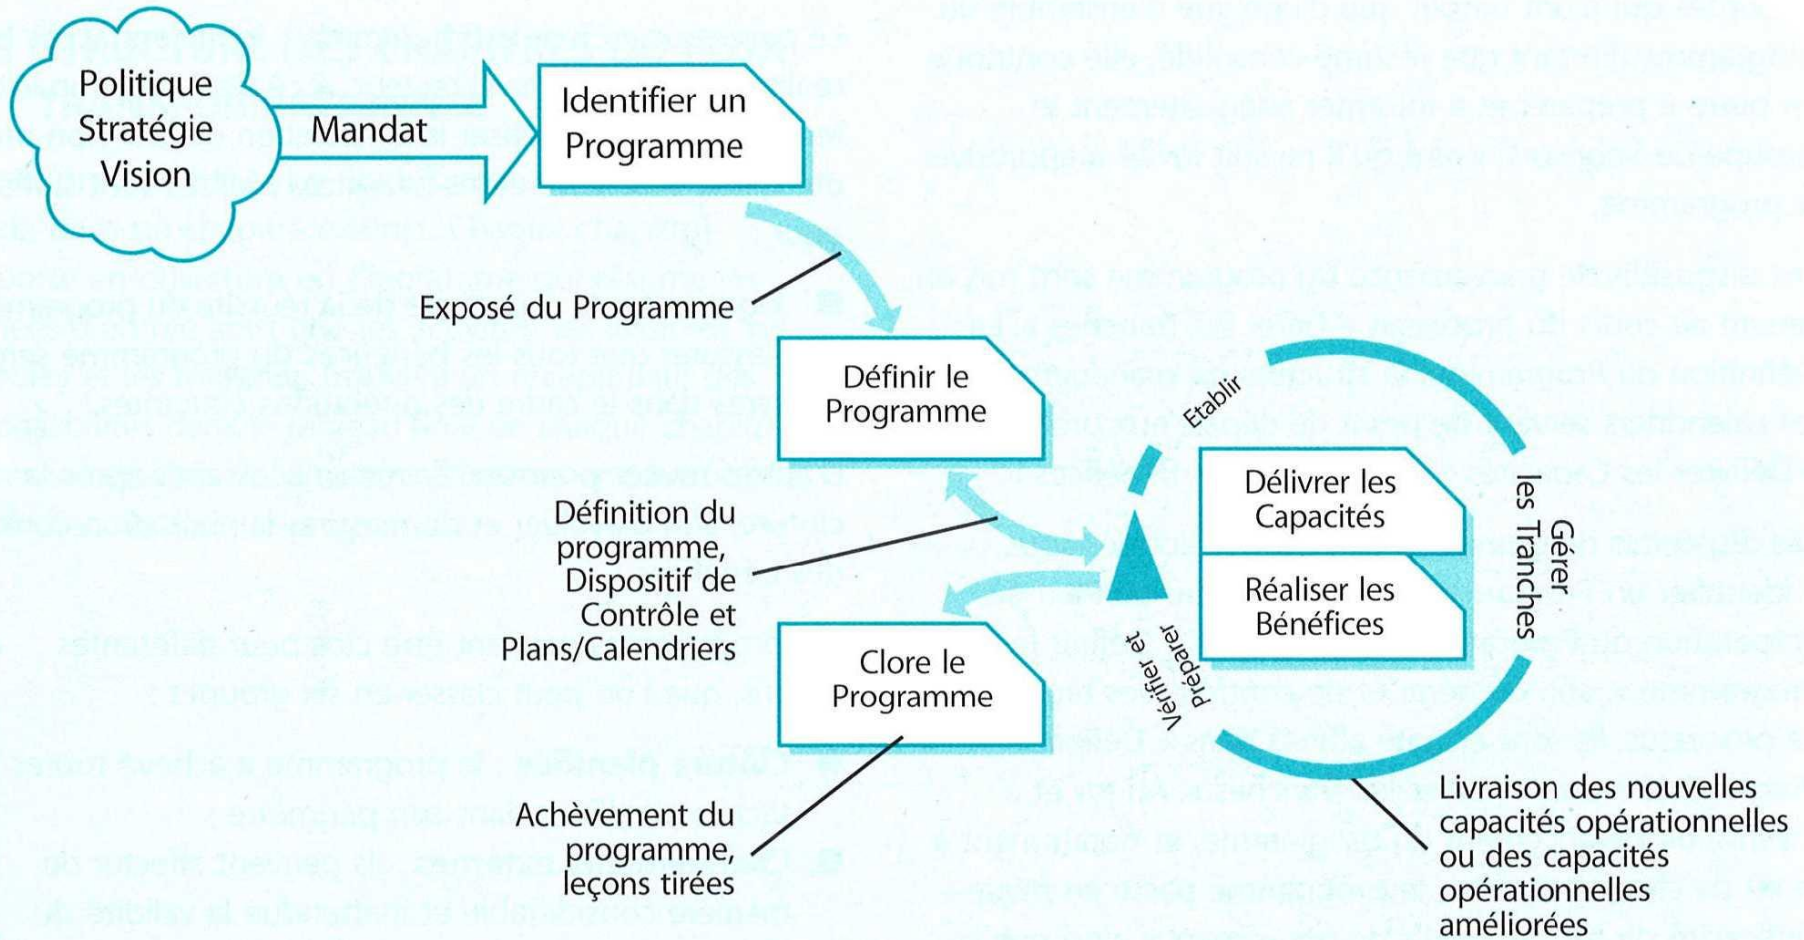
Politique
Stratégie
Vision

Mandat

Identifier un Programme

Exposé du Programme

Définir le Programme

Définition du programme, Dispositif de Contrôle et Plans/Calendriers

Clore le Programme

Achèvement du programme, leçons tirées

Etablir

Délivrer les Capacités

Réaliser les Bénéfices

Gérer les Tranches

Vérifier et Préparer

Livraison des nouvelles capacités opérationnelles ou des capacités opérationnelles améliorées